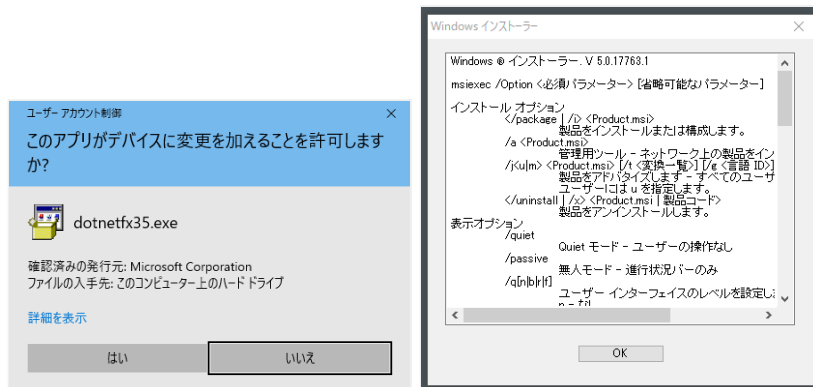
ユーザー アカウント制御

このアプリがデバイスに変更を加えることを許可しますか?

dotnetfx35.exe

確認済みの発行元: Microsoft Corporation
ファイルの入手先: このコンピューター上のハード ドライブ

詳細を表示

はい

いいえ

Windows インストーラー

Windows ® インストーラー. V 5.0.17763.1

msiexec /Option <必須パラメーター> [省略可能なパラメーター]

インストール オプション
</package | /i> <Product.msi>
製品をインストールまたは構成します。
/a <Product.msi>
管理用ツール - ネットワーク上の製品をイン
/j<u|m> <Product.msi> [/t <変換一覧>] [/g <言語 ID>]
製品をアドバタイズします - すべてのユーザ
ユーザーには u を指定します。
</uninstall | /x> <Product.msi | 製品コード>
製品をアンインストールします。
表示オプション
/quiet
Quiet モード - ユーザーの操作なし
/passive
無人モード - 進行状況バーのみ
/q[n|b|r|f]
ユーザー インターフェイスのレベルを設定し
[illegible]

OK